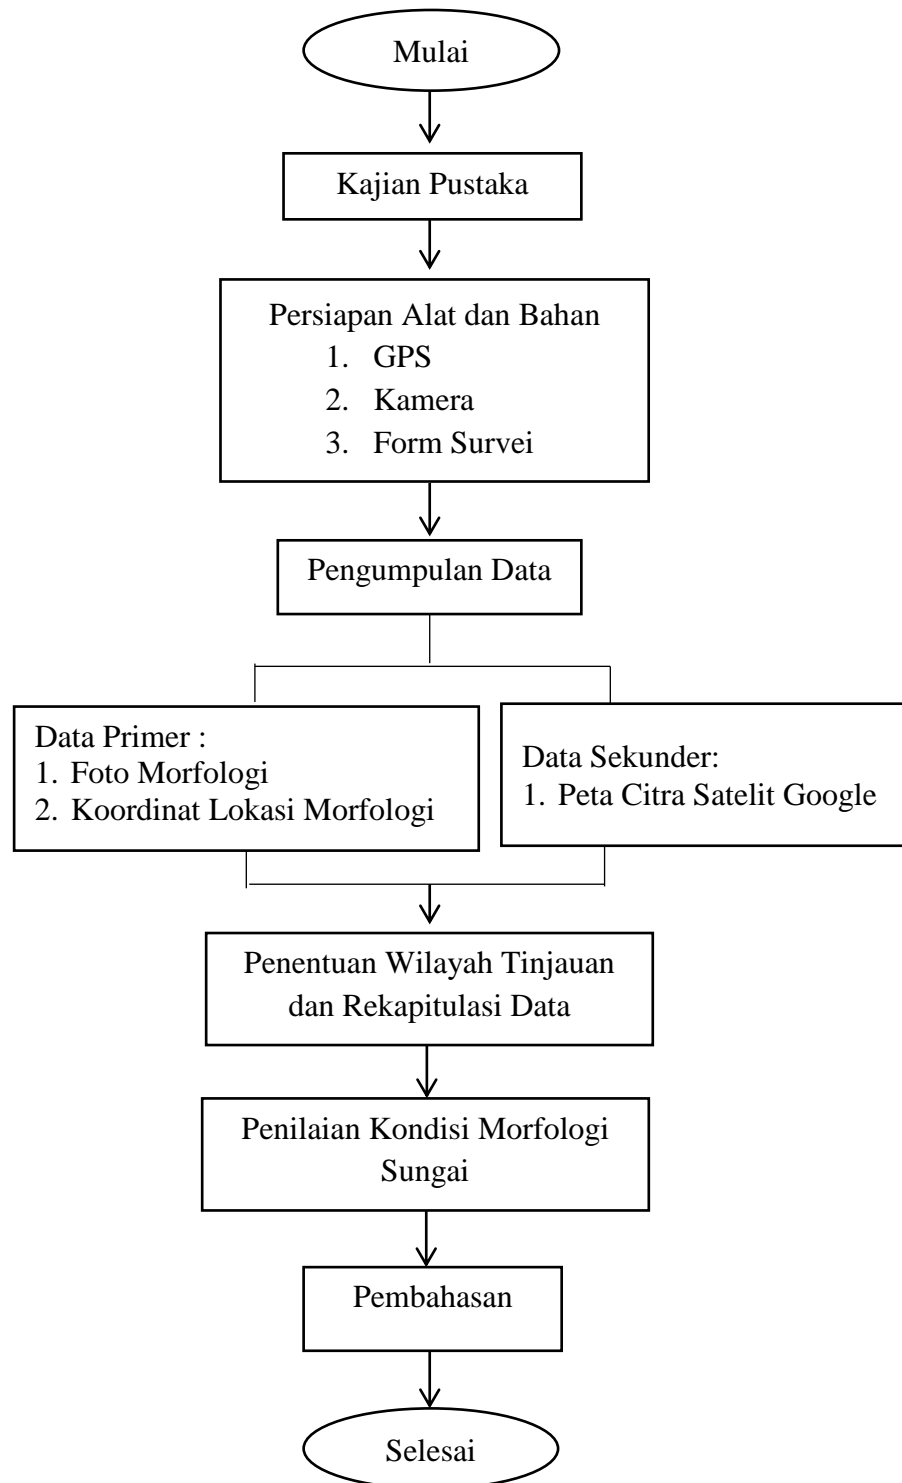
Mulai

Kajian Pustaka

Persiapan Alat dan Bahan
1. GPS
2. Kamera
3. Form Survei

Pengumpulan Data

Data Primer :
1. Foto Morfologi
2. Koordinat Lokasi Morfologi

Data Sekunder:
1. Peta Citra Satelit Google

Penentuan Wilayah Tinjauan dan Rekapitulasi Data

Penilaian Kondisi Morfologi Sungai

Pembahasan

Selesai